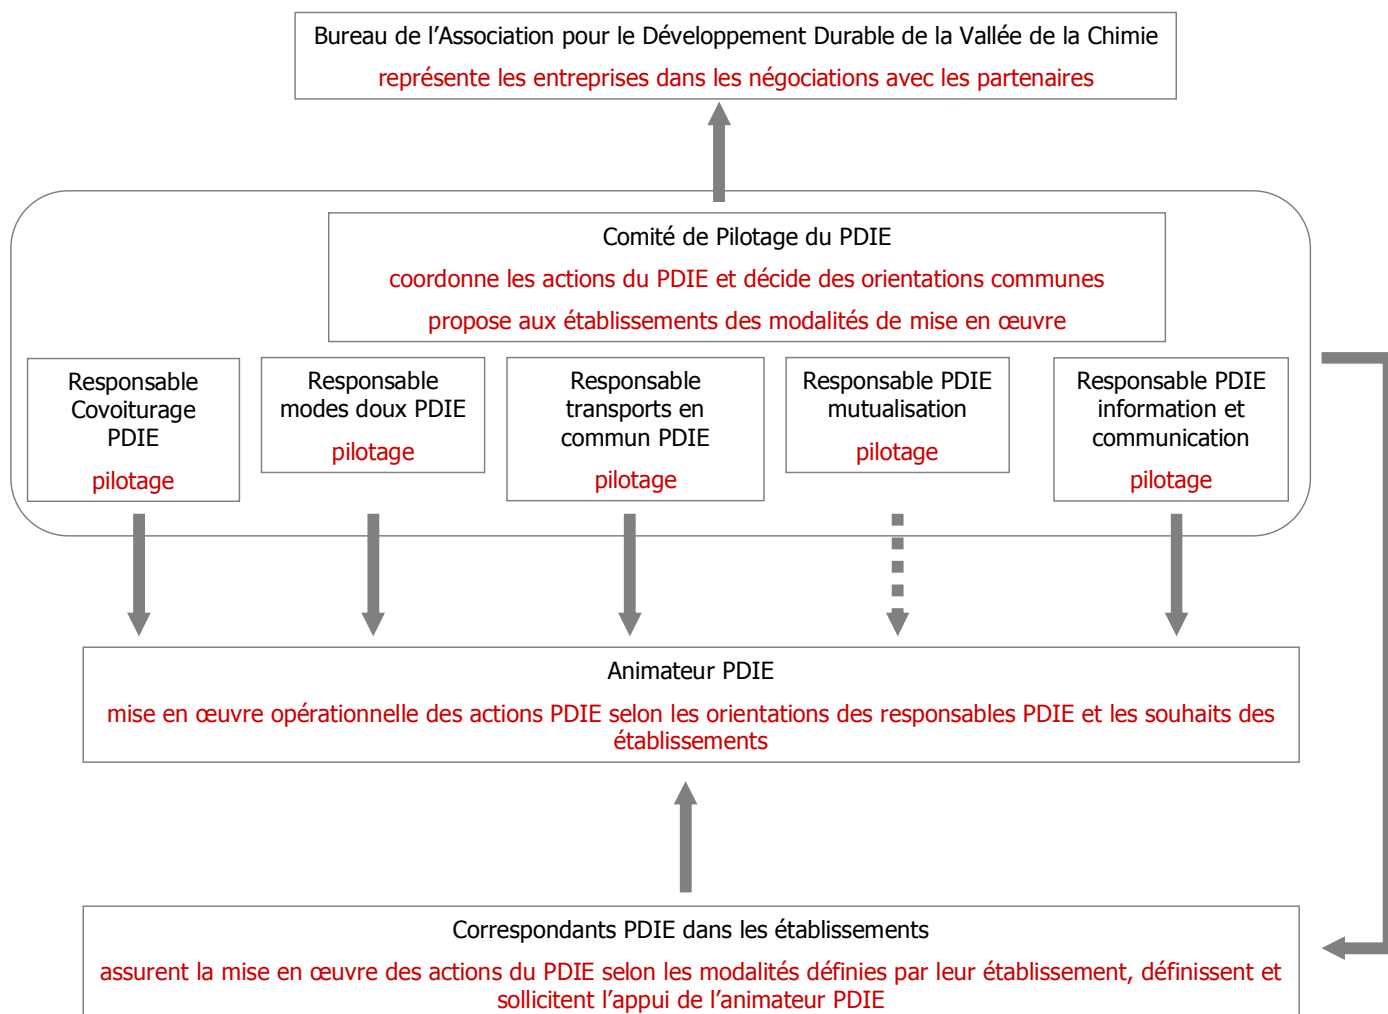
Bureau de l'Association pour le Développement Durable de la Vallée de la Chimie

représente les entreprises dans les négociations avec les partenaires

Comité de Pilotage du PDIE

coordonne les actions du PDIE et décide des orientations communes

propose aux établissements des modalités de mise en œuvre

Responsable Covoiturage PDIE

pilotage

Responsable modes doux PDIE

pilotage

Responsable transports en commun PDIE

pilotage

Responsable PDIE mutualisation

pilotage

Responsable PDIE information et communication

pilotage

Animateur PDIE

mise en œuvre opérationnelle des actions PDIE selon les orientations des responsables PDIE et les souhaits des établissements

Correspondants PDIE dans les établissements

assurent la mise en œuvre des actions du PDIE selon les modalités définies par leur établissement, définissent et sollicitent l'appui de l'animateur PDIE